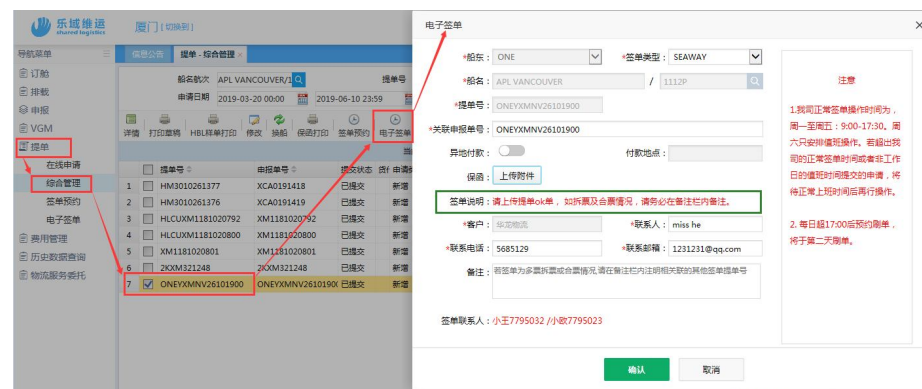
乐域维运 shared logistics 厦门 [切换到]

导航菜单
订舱
排载
申报
VGM
提单
在线申请
综合管理
签单预约
电子签单
费用管理
历史数据查询
物流服务委托

信息公告 提单 - 综合管理

船名航次 APL VANCOUVER/1 提单号
申请日期 2019-03-20 00:00 2019-06-10 23:59

详情 打印草稿 HBL样单打印 修改 换船 保函打印 签单预约 电子签单

| | | 提单号 | 申报单号 | 提交状态 | 申请 |
|---|---|---|---|---|---|
| 1 | | HM3010261377 | XCA0191418 | 已提交 | 新增 |
| 2 | | HM3010261376 | XCA0191419 | 已提交 | 新增 |
| 3 | | HLCUXM1181020792 | XM1181020792 | 已提交 | 新增 |
| 4 | | HLCUXM1181020800 | XM1181020800 | 已提交 | 新增 |
| 5 | | XM1181020801 | XM1181020801 | 已提交 | 新增 |
| 6 | | 2KXM321248 | 2KXM321248 | 已提交 | 新增 |
| 7 | ☑ | ONEYXMNV26101900 | ONEYXMNV26101900 | 已提交 | 新增 |

电子签单 ×

*船东： ONE *签单类型： SEAWAY
*船名： APL VANCOUVER / 1112P
*提单号： ONEYXMNV26101900
*关联申报单号： ONEYXMNV26101900
异地付款： 付款地点：
保函： 上传附件
签单说明：请上传提单ok单，如拆票及合票情况，请务必在备注栏内备注。
*客户： 华宏物流 *联系人： miss he
*联系电话： 5685129 *联系邮箱： 1231231@qq.com
备注： 若签单为多票拆票或合票情况,请在备注栏内注明相关的其他签单提单号

签单联系人：小王7795032 /小欧7795023

注意

1.我司正常签单操作时间为，周一至周五：9:00-17:30。周六只安排值班操作。若超出我司的正常签单时间或者非工作日的值班时间提交的申请，将待正常上班时间后再行操作。

2. 每日超17:00后预约刷单，将于第二天刷单。

确认 取消